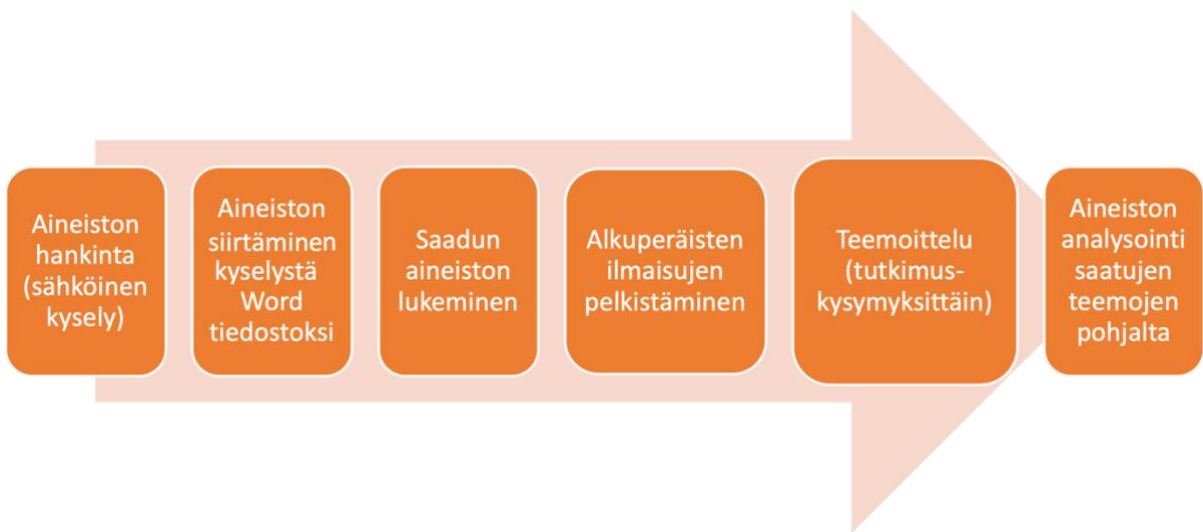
Aineiston hankinta (sähköinen kysely)

Aineiston siirtäminen kyselystä Word tiedostoksi

Saadun aineiston lukeminen

Alkuperäisten ilmaisujen pelkistäminen

Teemoittelu (tutkimus-kysymyksittäin)

Aineiston analysointi saatujen teemojen pohjalta